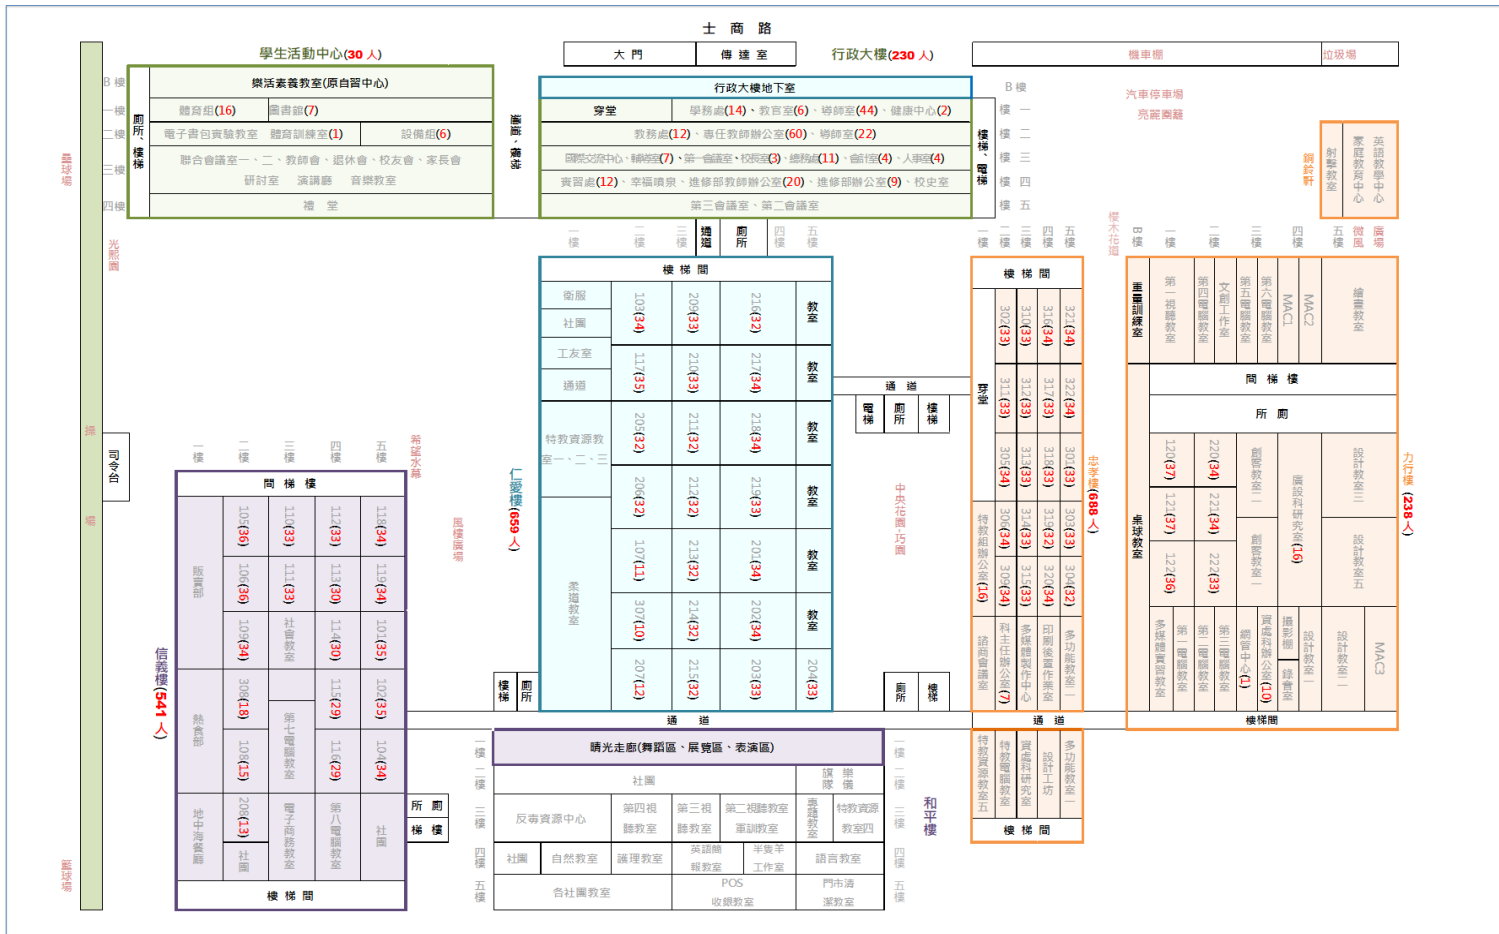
士 商 路

學生活動中心(30 人)

大 門

傳 達 室

行政大樓(230 人)

機車棚

垃圾場

B 樓
一樓
二樓
三樓
四樓

廁所、樓梯

樂活素養教室(原自習中心)

體育組(16)

圖書館(7)

電子書包實驗教室

體育訓練室(1)

設備組(6)

聯合會議室一、二、教師會、退休會、校友會、家長會

研討室 演講廳 音樂教室

禮 堂

籃球場

光榮園

行政大樓地下室

穿堂

學務處(14)、教官室(6)、導師室(44)、健康中心(2)

教務處(12)、專任教師辦公室(60)、導師室(22)

國際交流中心、輔導室(7)、第一會議室、校長室(3)、總務處(11)、會計室(4)、人事室(4)

實習處(12)、幸福購票、進修部教師辦公室(20)、進修部辦公室(9)、校史室

第三會議室、第二會議室

樓梯、電梯

B 樓
一 樓
二 樓
三 樓
四 樓
五 樓

汽車停車場

亮麗園圃

鋼琴軒

射擊教室

家庭教育中心

英語教學中心

櫻木花道

一樓 二樓 三樓 四樓 五樓

通道

廁所

四樓 五樓

樓 梯 間

衛服

社團

工友室

通道

特教資源教室一、二、三

柔道教室

103(34)
117(35)
205(32)
206(32)
107(11)
307(10)
207(12)

209(33)
210(33)
211(32)
212(32)
213(32)
214(32)
215(32)

216(32)
217(34)
218(34)
219(33)
201(34)
202(34)
203(33)

教室
教室
教室
教室
教室
教室
204(33)

仁愛樓(659 人)

通 道

電梯

廁所

樓梯

一樓 二樓 三樓 四樓 五樓

樓 梯 間

穿堂

302(33)
311(33)
305(34)
306(34)
309(34)

310(33)
312(33)
313(33)
314(33)
315(33)

316(34)
317(33)
318(33)
319(32)
320(34)

321(34)
322(34)
301(33)
303(33)
304(32)

特教組辦公室(16)

科主任辦公室(7)

諮商會議室

多媒體製作中心

印刷後置作業室

多功能教室一

忠孝樓(688 人)

中央花園 巧園

B樓 一樓 二樓 三樓 四樓 五樓

微風廣場

重量訓練室

第一視聽教室

第四電腦教室

文創工作室

第五電腦教室

第六電腦教室

MAC1

MAC2

繪畫教室

樓 梯 間

廁 所

120(37)
121(37)
122(36)

220(34)
221(34)
222(33)

創客教室二

創客教室一

廣設科研究室(16)

設計教室三

設計教室五

桌球教室

多媒體實習教室

第一電腦教室

第二電腦教室

第三電腦教室

網管中心(1)

實廣科辦公室(10)

攝影棚

錄音室

設計教室四

設計教室一

MAC3

力行樓(238 人)

樓梯間

一樓 二樓 三樓 四樓 五樓

司令台

操場

希望水岸

風信園區

間 梯 樓

105(36)
106(36)
109(34)
308(18)
108(15)
206(13)

110(33)
111(33)
社會教室
第七電腦教室
電子商務教室

112(33)
113(30)
114(30)
115(29)
116(29)
第八電腦教室

118(34)
119(34)
101(35)
102(35)
104(34)
社團

販賣部

熱食部

地中海餐廳

社團

樓 梯 間

信義樓(541 人)

籃球場

樓梯

廁所

通 道

廁所

樓梯

所 廁

樓 梯

一樓
二樓
三樓
四樓
五樓

晴光走廊(舞蹈區、展覽區、表演區)

社團

旗隊

樂儀

反毒資源中心

第四視聽教室

第三視聽教室

第二視聽教室

軍訓教室

書法教室

特教資源教室四

社團

自然教室

護理教室

英語聽說教室

半導工作室

語言教室

各社團教室

POS 收銀教室

門市清潔教室

一樓
二樓
三樓
四樓
五樓

和平樓

特教資源教室五

特教電腦教室

資處科研究室

設計工坊

多功能教室二

樓 梯 間

通 道